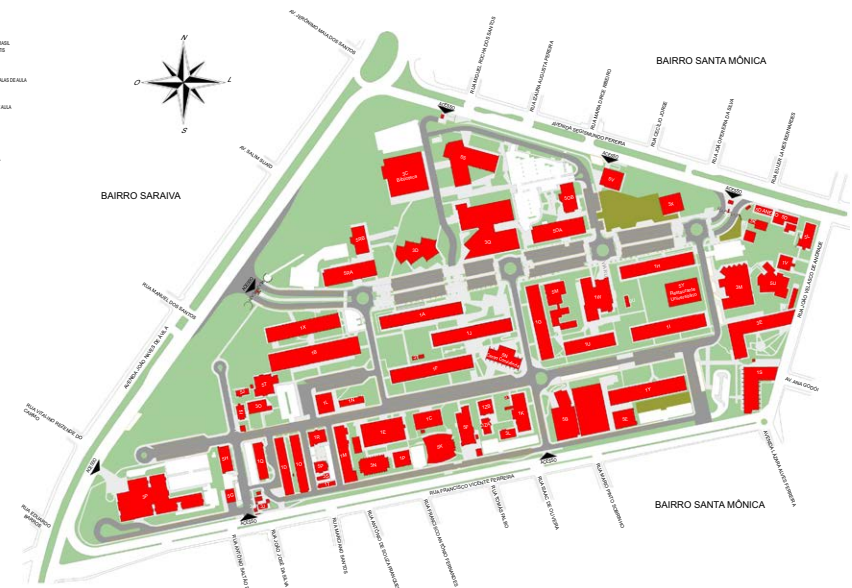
N
O
L
S

BAIRRO SANTA MÔNICA
BAIRRO SARAIVA
BAIRRO SANTA MÔNICA

AV. JERÔNIMO MARQUES DOS SANTOS
RUA MANOEL ROCHA DOS SANTOS
RUA ISAURA AUGUSTA PEREIRA
RUA MANOEL DOS REIS
AVENIDA SEGISMUNDO PEREIRA
RUA CECÍLIO JORGE
RUA JÁ OPERÁRIA DA SILVA
RUA EULER DA MESTRINGUES
AV. SALIM SUAID
RUA MANOEL DOS SANTOS
AVENIDA JOÃO NAVES DE ÁVILA
RUA VITALINO REZENDE DO CARMO
RUA EDUARDO BRASIL
RUA FRANCISCO VICENTE FERREIRA
RUA JOÃO VELASCO DE ANDRADE
AV. ANA GODOI
AVENIDA LAURA ALVES FERREIRA
RUA ANTONIO SALATI
RUA JOSÉ DE SÁ
RUA MARCONI DOS SANTOS
RUA ANTONIO DE SOUZA ARAUJO
RUA PEDRO SOARES
RUA NEREU DE OLIVEIRA
RUA JOÃO PINTO SOBRINHO

ACESSO
ACESSO
ACESSO
ACESSO
ACESSO
ACESSO
ACESSO

3C Biblioteca
5S
5V
5OB
5K
3Q
5OA
3D
5RB
5RA
1H
3T Restaurante Universitário
3M
5U
1X
1A
1B
1J
5M
1W
1U
1G
1I
3E
3N Centro de Convivência
1F
1Y
1E
1T
5T
5O
1L
1N
1R
1K
1D
5B
5E
3P
3A
3K
3F
5P
3Q
1C